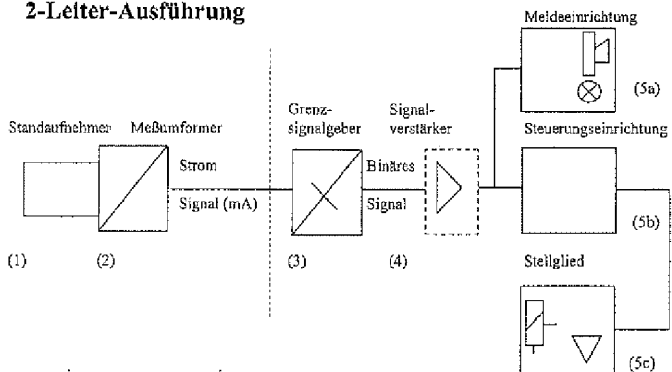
2-Leiter-Ausführung

Meldeeinrichtung

(5a)

Standaufnehmer

Meßumformer

Strom

Signal (mA)

Grenz-signalgeber

Binäres

Signal

Signal-verstärker

Steuerungseinrichtung

(5b)

(1)

(2)

(3)

(4)

Stellglied

(5c)